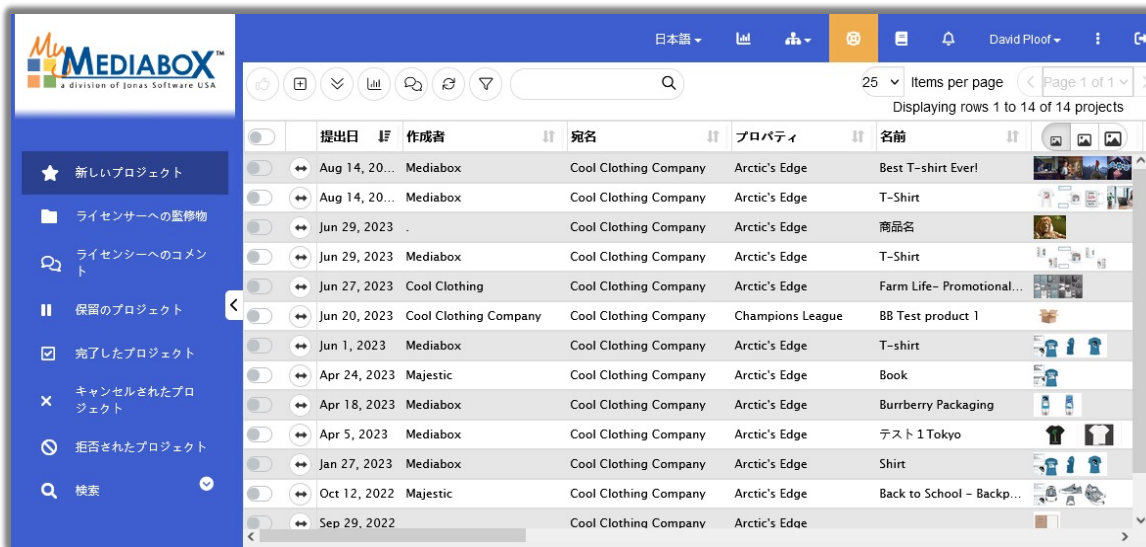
My MEDIABOX™
a division of Jonas Software USA

日本語 ▾ David Ploof ▾

新しいプロジェクト
ライセンサーへの監修物
ライセンシーへのコメント
保留のプロジェクト
完了したプロジェクト
キャンセルされたプロジェクト
拒否されたプロジェクト
検索

25 Items per page
Page 1 of 1
Displaying rows 1 to 14 of 14 projects

| | | 提出日 | 作成者 | 宛名 | プロパティ | 名前 |
|---|---|---|---|---|---|---|
| | ↔ | Aug 14, 20… | Mediabox | Cool Clothing Company | Arctic's Edge | Best T-shirt Ever! |
| | ↔ | Aug 14, 20… | Mediabox | Cool Clothing Company | Arctic's Edge | T-Shirt |
| | ↔ | Jun 29, 2023 | . | Cool Clothing Company | Arctic's Edge | 商品名 |
| | ↔ | Jun 29, 2023 | Mediabox | Cool Clothing Company | Arctic's Edge | T-Shirt |
| | ↔ | Jun 27, 2023 | Cool Clothing | Cool Clothing Company | Arctic's Edge | Farm Life- Promotional… |
| | ↔ | Jun 20, 2023 | Cool Clothing Company | Cool Clothing Company | Champions League | BB Test product 1 |
| | ↔ | Jun 1, 2023 | Mediabox | Cool Clothing Company | Arctic's Edge | T-shirt |
| | ↔ | Apr 24, 2023 | Majestic | Cool Clothing Company | Arctic's Edge | Book |
| | ↔ | Apr 18, 2023 | Mediabox | Cool Clothing Company | Arctic's Edge | Burrberry Packaging |
| | ↔ | Apr 5, 2023 | Mediabox | Cool Clothing Company | Arctic's Edge | テスト1Tokyo |
| | ↔ | Jan 27, 2023 | Mediabox | Cool Clothing Company | Arctic's Edge | Shirt |
| | ↔ | Oct 12, 2022 | Majestic | Cool Clothing Company | Arctic's Edge | Back to School - Backp… |
| | ↔ | Sep 29, 2022 | | Cool Clothing Company | Arctic's Edge | |